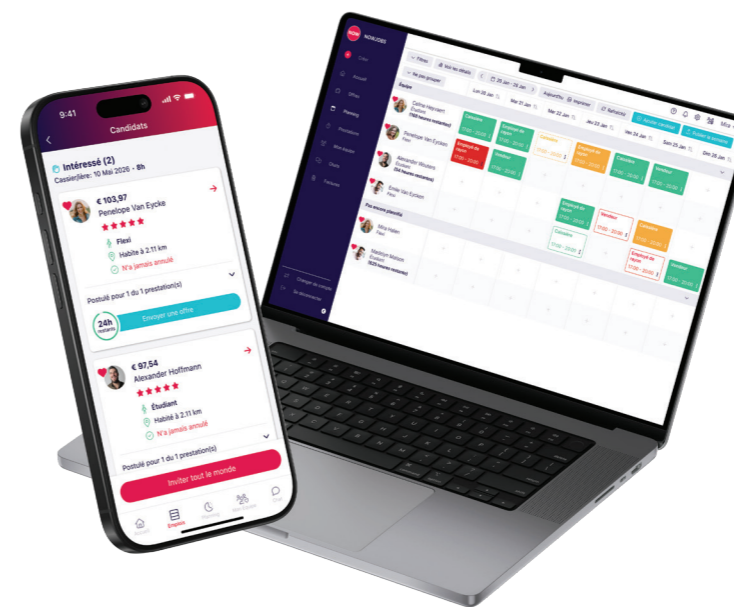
9:41

Candidats

Intéressé (2)

Caissier/ière: 10 Mai 2026 - 8h

€ 103,97

Penelope Van Eycke

Flexi

Habite à 2.11 km

N'a jamais annulé

Postulé pour 1 du 1 prestation(s)

24h

Envoyer une offre

€ 97,54

Alexander Hoffmann

Étudiant

Habite à 2.11 km

N'a jamais annulé

Postulé pour 1 du 1 prestation(s)

Inviter tout le monde

Emplois

NOWJOBS

Filtres

Voir les détails

Aujourd'hui

Imprimer

Ne pas grouper

Équipe

Lun 20 Jan

Mar 21 Jan

Mer 22 Jan

Jeu 23 Jan

Ven 24 Jan

Sam 25 Jan

Dim 26 Jan

Céline Heyvaert

Penelope Van Eycken

Alexander Wouters

Emiel Van Eycken

Pas encore planifié

Milo Helen

Matthijs Maison

Caissière

Employé de rayon

Vendeur

Planning

Accueil

Offres

Prestations

Mon équipe

Chats

Factures

Changer de compte

Se déconnecter

Mia